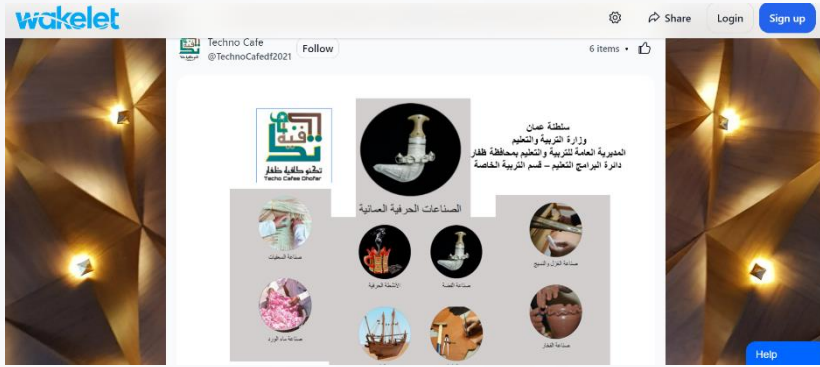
wakelet

Share

Login

Sign up

Techno Cafe
@TechnoCafedf2021

Follow

6 items •

تكنو كافية ظفار
Techo Cafee Dhofar

سلطنة عمان
وزارة التربية والتعليم
المديرية العامة للتربية والتعليم بمحافظة ظفار
دائرة البرامج التعليم – قسم التربية الخاصة

الصناعات الحرفية العمانية

صناعة السعفيات

الأشغال الحرفية

صناعة الفضة

صناعة الغزل والنسيج

صناعة ماء الورد

صناعة الفخار

Help